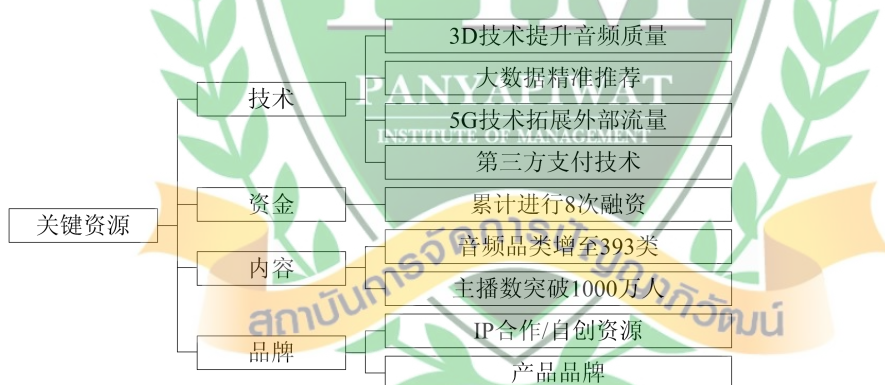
关键资源

技术

3D技术提升音频质量

大数据精准推荐

5G技术拓展外部流量

第三方支付技术

资金

累计进行8次融资

内容

音频品类增至393类

主播数突破1000万人

品牌

IP合作/自创资源

产品品牌

PANYAPIWAT
INSTITUTE OF MANAGEMENT
สถาบันการจัดการปัญญาภิวัฒน์